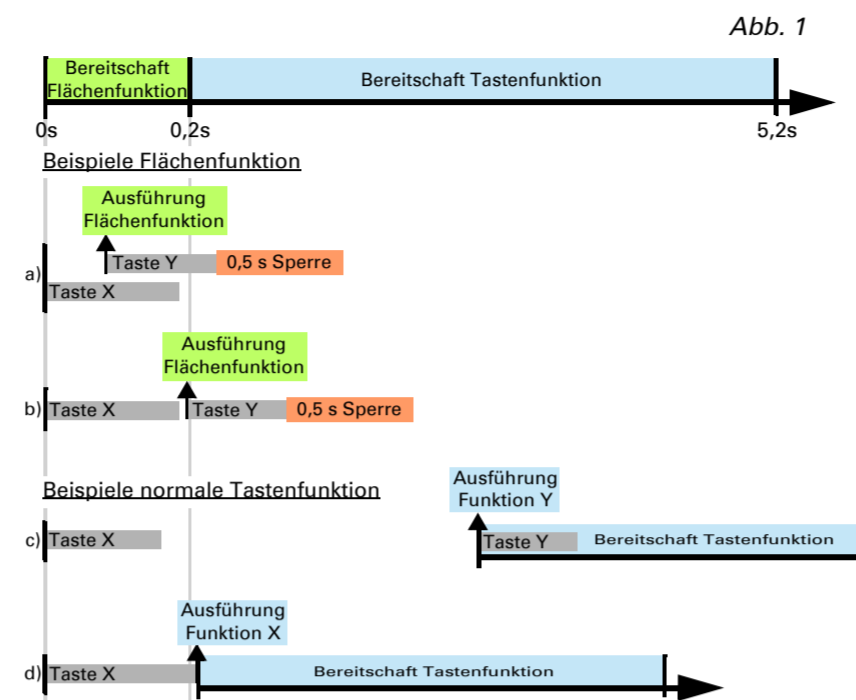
Abb. 1

Bereitschaft Flächenfunktion

Bereitschaft Tastenfunktion

0s

0,2s

5,2s

Beispiele Flächenfunktion

Ausführung Flächenfunktion

a)

Taste Y

0,5 s Sperre

Taste X

Ausführung Flächenfunktion

b)

Taste X

Taste Y

0,5 s Sperre

Beispiele normale Tastenfunktion

Ausführung Funktion Y

c)

Taste X

Taste Y

Bereitschaft Tastenfunktion

Ausführung Funktion X

d)

Taste X

Bereitschaft Tastenfunktion